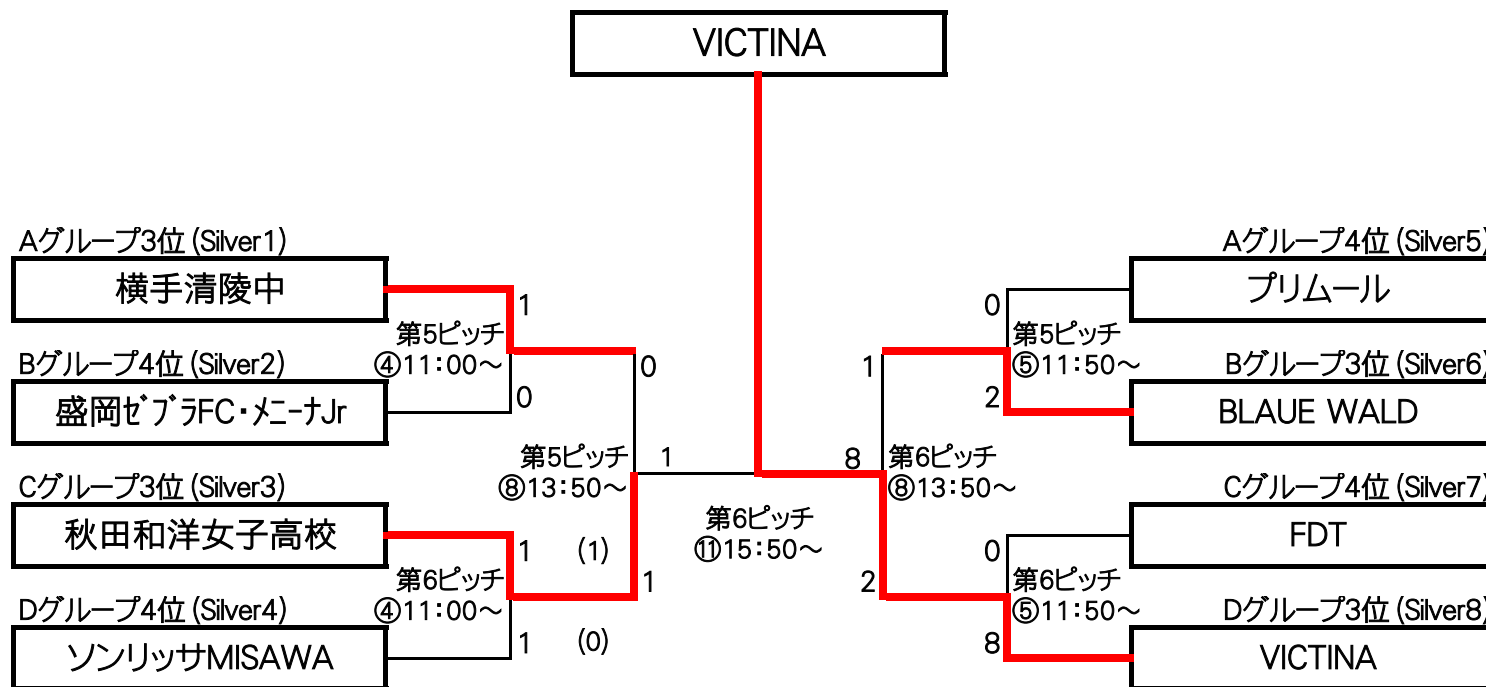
VICTINA

Aグループ3位 (Silver1)
横手清陵中
1
第5ピッチ
④11:00～
Bグループ4位 (Silver2)
盛岡ゼブラFC・メニーナJr
0

0
第5ピッチ
⑧13:50～
1

Cグループ3位 (Silver3)
秋田和洋女子高校
1 (1)
第6ピッチ
④11:00～
Dグループ4位 (Silver4)
ソンリッサMISAWA
1 (0)

1

第6ピッチ
⑪15:50～

Aグループ4位 (Silver5)
プリムール
0
第5ピッチ
⑤11:50～
Bグループ3位 (Silver6)
BLAUE WALD
2

1
8
第6ピッチ
⑧13:50～
2

Cグループ4位 (Silver7)
FDT
0
第6ピッチ
⑤11:50～
Dグループ3位 (Silver8)
VICTINA
8